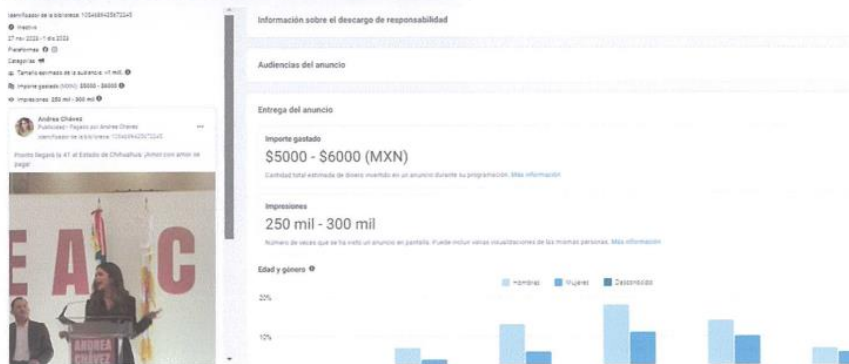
Identificador de la biblioteca: 1054689420672245
Inactivo
27 nov 2023 - 1 dic 2023
Plataformas
Categorías
Tamaño estimado de la audiencia: >1 mill.
Importe gastado (MXN): $5000 - $6000
Impresiones: 250 mil - 300 mil

Andrea Chávez
Publicidad · Pagado por Andrea Chávez
Identificador de la biblioteca: 1054689420672245
...
Pronto llegaré la 4T al Estado de Chihuahua ¡Amor con amor se paga!

E A C
ANDREA CHÁVEZ

Información sobre el descargo de responsabilidad

Audiencias del anuncio

Entrega del anuncio

Importe gastado
$5000 - $6000 (MXN)
Cantidad total estimada de dinero invertido en un anuncio durante su programación. Más información

Impresiones
250 mil - 300 mil
Número de veces que se ha visto un anuncio en pantalla. Puede incluir varias visualizaciones de las mismas personas. Más información

Edad y género
Hombres Mujeres Desconocido
20%
10%